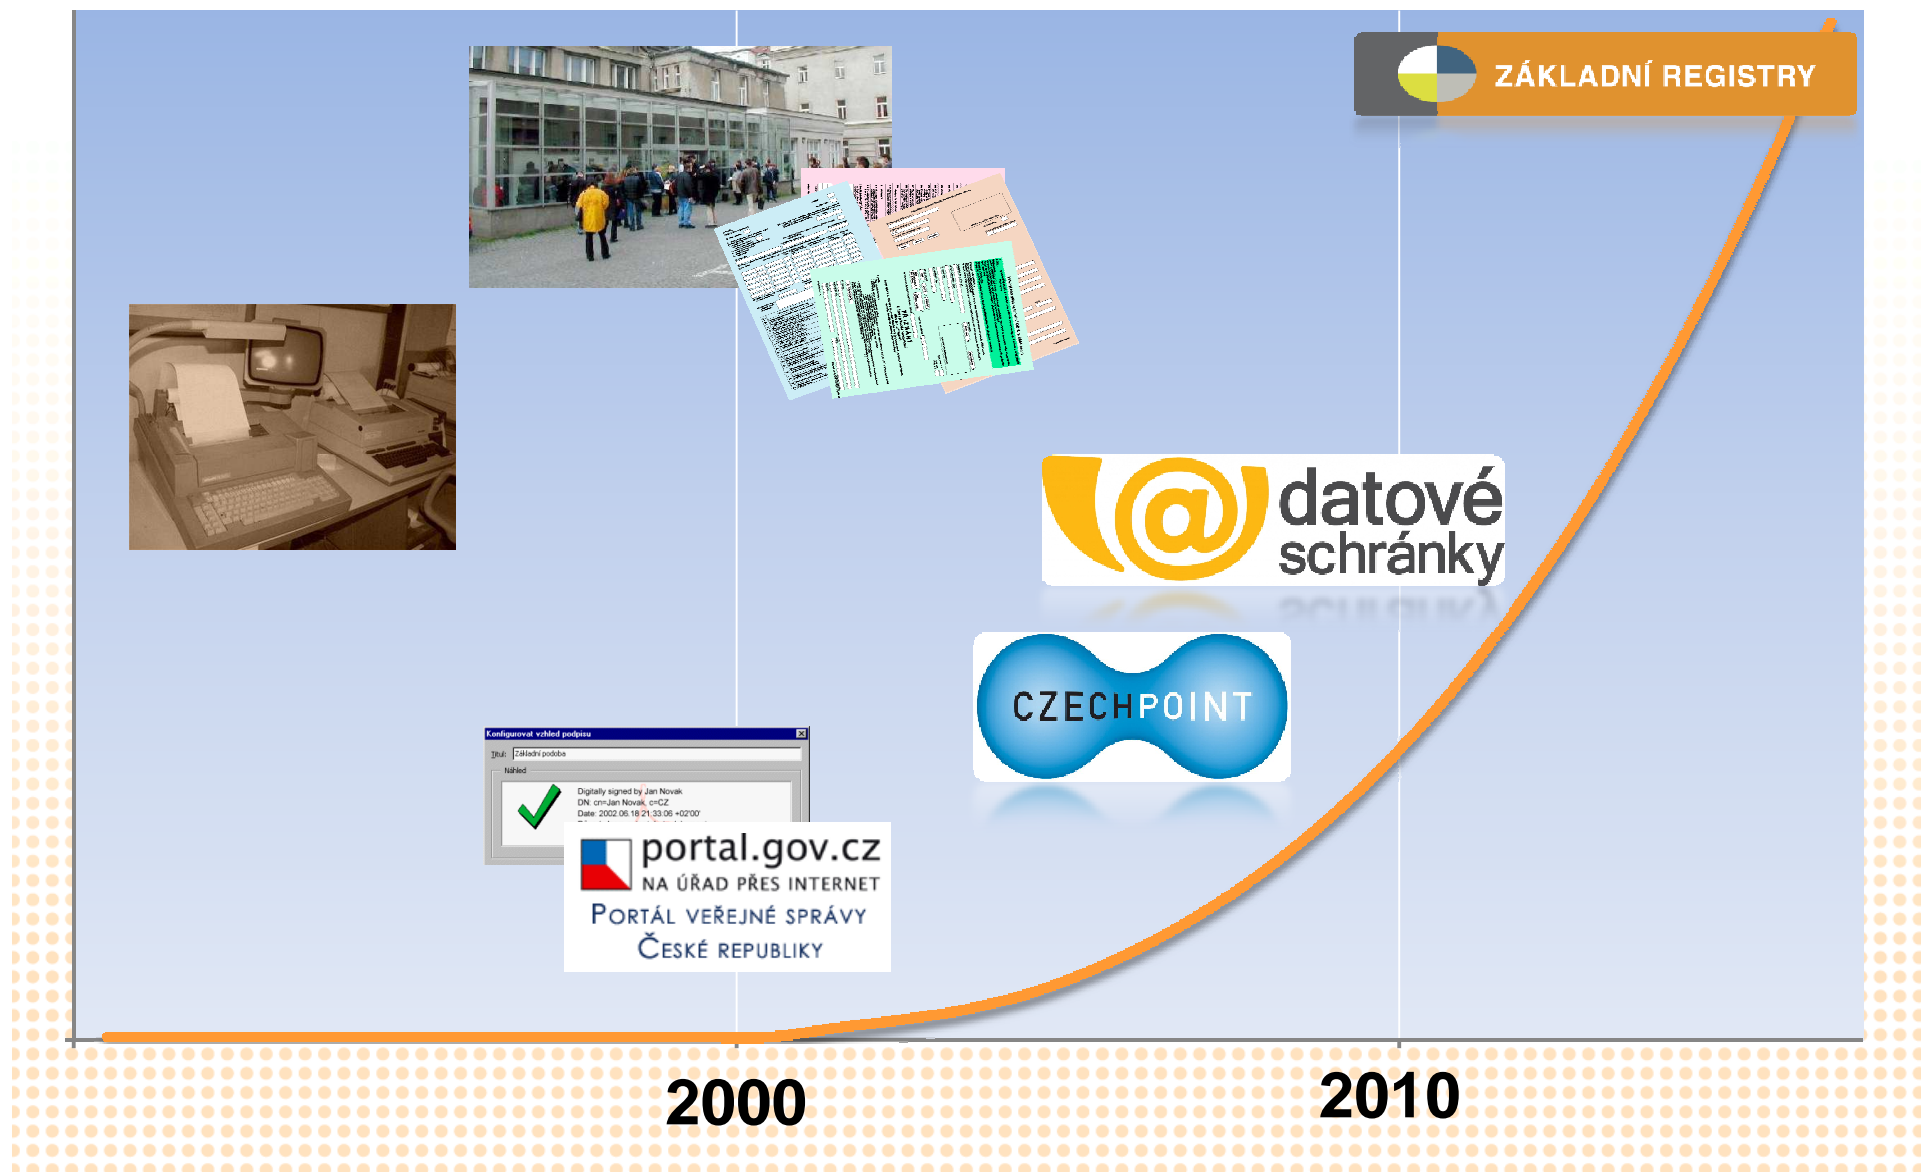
ZÁKLADNÍ REGISTRY

datové schránky

CZECHPOINT

Konfigurovat vzhled podpisu
Titul: Základní podoba
Náhled
Digitally signed by Jan Novak
DN: cn=Jan Novak, c=CZ
Date: 2002.06.18 21:33:06 +02'00'

portal.gov.cz
NA ÚŘAD PŘES INTERNET
PORTÁL VEŘEJNÉ SPRÁVY ČESKÉ REPUBLIKY

2000

2010